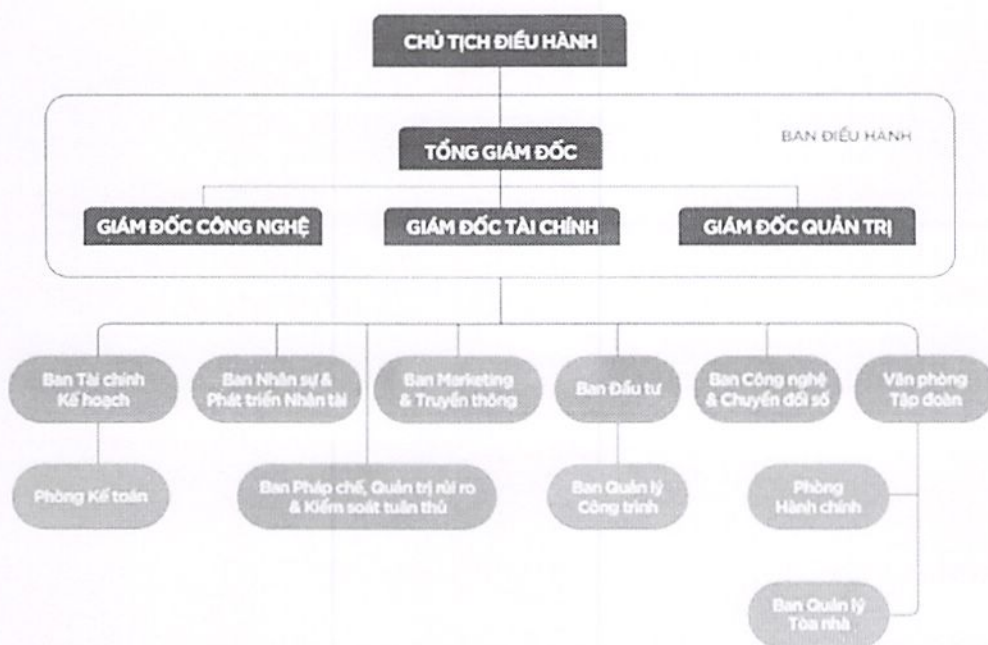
CHỦ TỊCH ĐIỀU HÀNH

TỔNG GIÁM ĐỐC

BAN ĐIỀU HÀNH

GIÁM ĐỐC CÔNG NGHỆ

GIÁM ĐỐC TÀI CHÍNH

GIÁM ĐỐC QUẢN TRỊ

Ban Tài chính Kế hoạch

Ban Nhân sự & Phát triển Nhân tài

Ban Marketing & Truyền thông

Ban Đầu tư

Ban Công nghệ & Chuyển đổi số

Văn phòng Tập đoàn

Phòng Kế toán

Ban Pháp chế, Quản trị rủi ro & Kiểm soát tuân thủ

Ban Quản lý Công trình

Phòng Hành chính

Ban Quản lý Tòa nhà